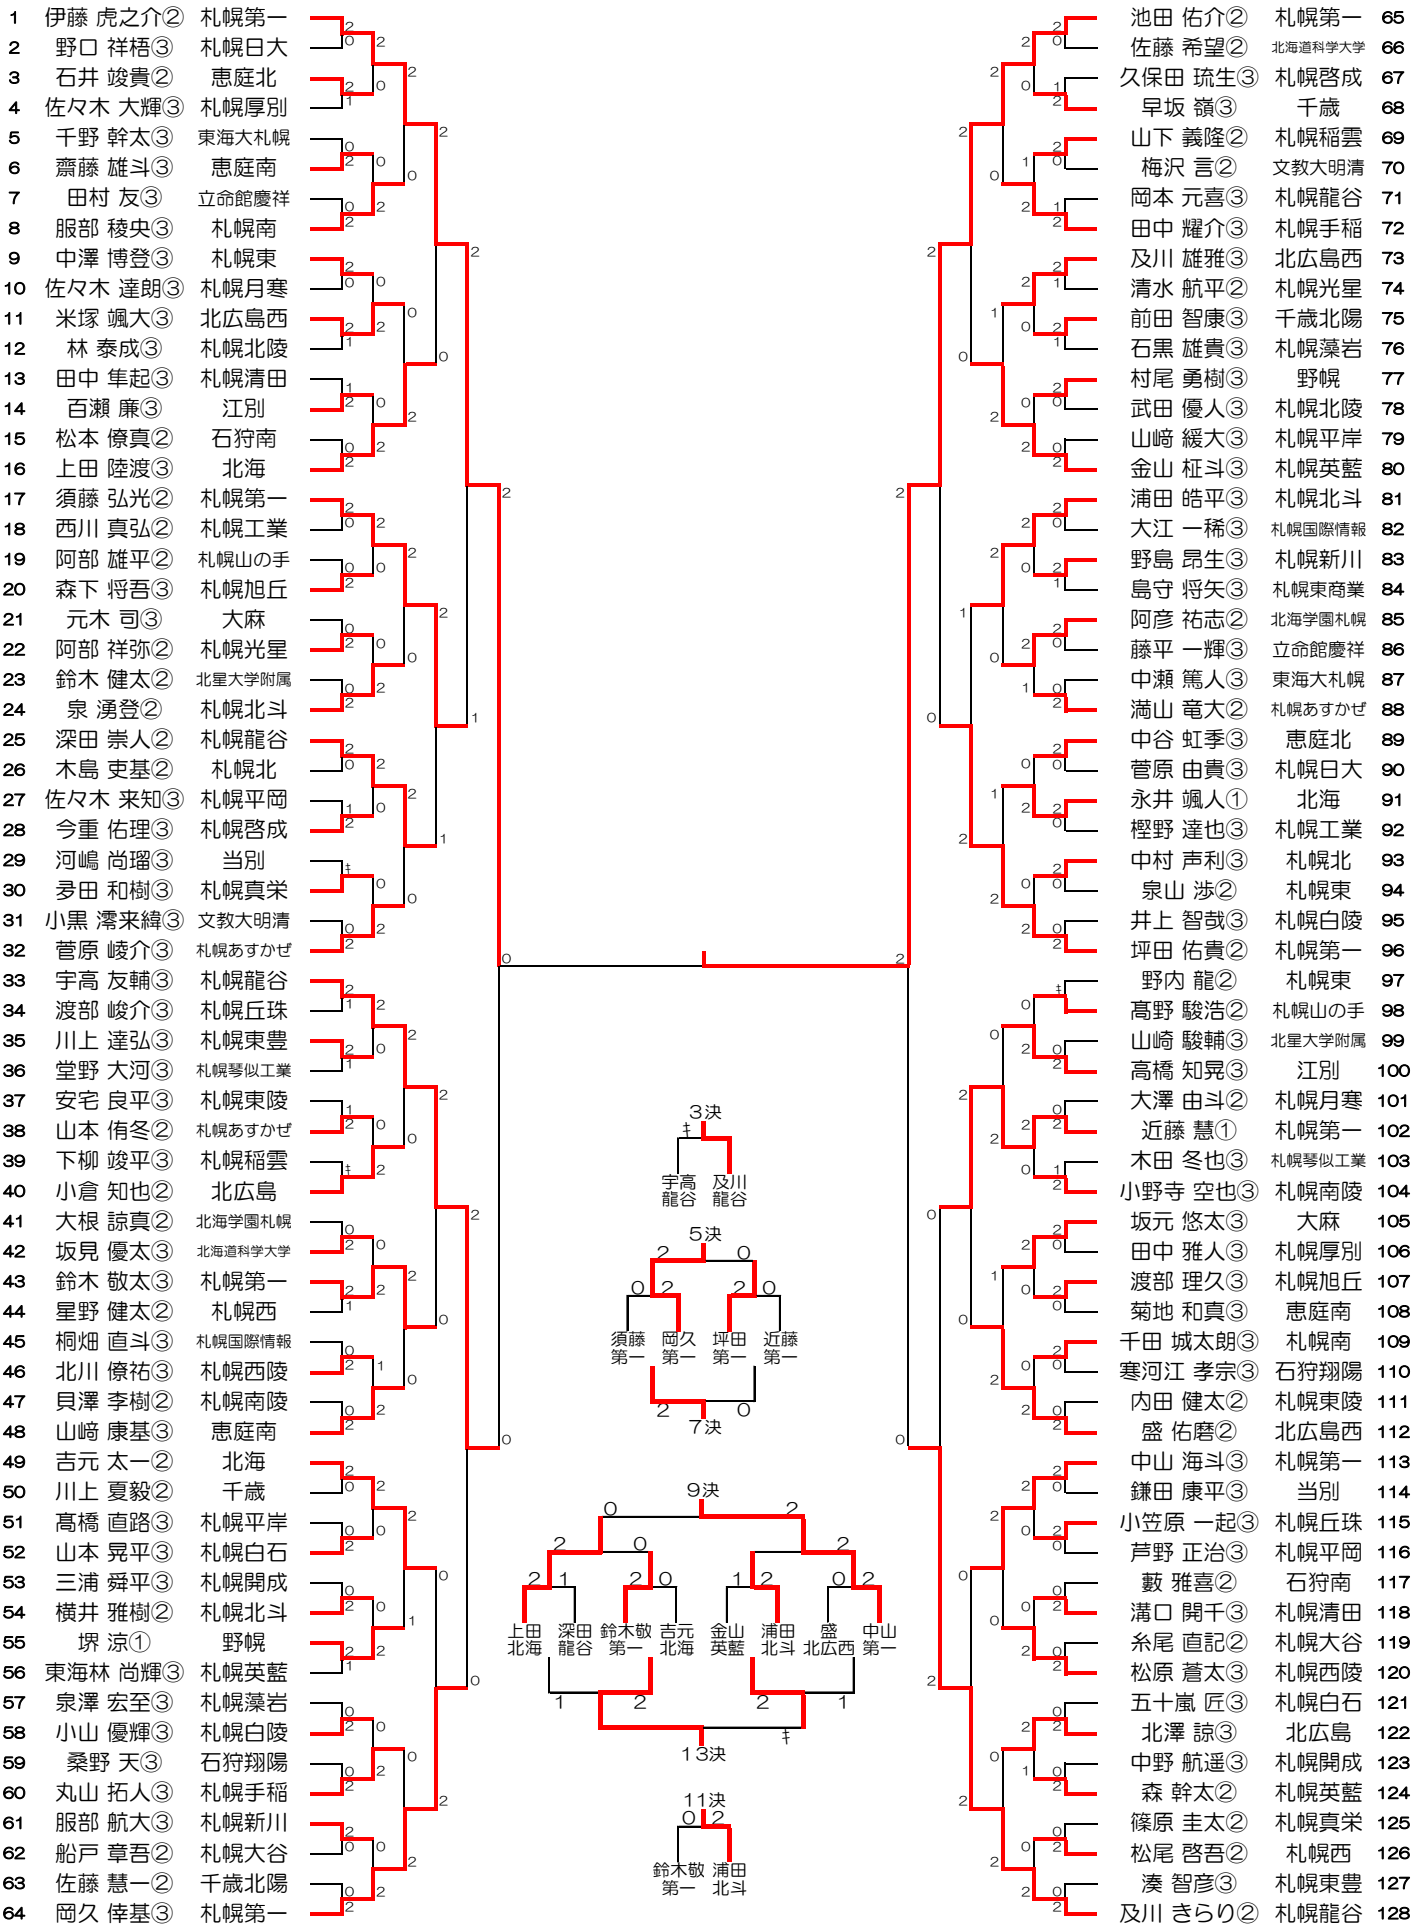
1 伊藤 虎之介② 札幌第一
2 野口 祥梧③ 札幌日大
3 石井 竣貴② 恵庭北
4 佐々木 大輝③ 札幌厚別
5 千野 幹太③ 東海大札幌
6 齋藤 雄斗③ 恵庭南
7 田村 友③ 立命館慶祥
8 服部 稜央③ 札幌南
9 中澤 博登③ 札幌東
10 佐々木 達朗③ 札幌月寒
11 米塚 颯大③ 北広島西
12 林 泰成③ 札幌北陵
13 田中 隼起③ 札幌清田
14 百瀬 廉③ 江別
15 松本 僚真② 石狩南
16 上田 陸渡③ 北海
17 須藤 弘光② 札幌第一
18 西川 真弘② 札幌工業
19 阿部 雄平② 札幌山の手
20 森下 将吾③ 札幌旭丘
21 元木 司③ 大麻
22 阿部 祥弥② 札幌光星
23 鈴木 健太② 北星大学附属
24 泉 湧登② 札幌北斗
25 深田 崇人② 札幌龍谷
26 木島 吏基② 札幌北
27 佐々木 来知③ 札幌平岡
28 今重 佑理③ 札幌啓成
29 河嶋 尚瑠③ 当別
30 芳田 和樹③ 札幌真栄
31 小黒 澪来緯③ 文教大明清
32 菅原 崚介③ 札幌あすかぜ
33 宇高 友輔③ 札幌龍谷
34 渡部 峻介③ 札幌丘珠
35 川上 達弘③ 札幌東豊
36 堂野 大河③ 札幌琴似工業
37 安宅 良平③ 札幌東陵
38 山本 侑冬② 札幌あすかぜ
39 下柳 竣平③ 札幌稲雲
40 小倉 知也② 北広島
41 大根 諒真② 北海学園札幌
42 坂見 優太③ 北海道科学大学
43 鈴木 敬太③ 札幌第一
44 星野 健太② 札幌西
45 桐畑 直斗③ 札幌国際情報
46 北川 僚祐③ 札幌西陵
47 貝澤 李樹② 札幌南陵
48 山﨑 康基③ 恵庭南
49 吉元 太一② 北海
50 川上 夏毅② 千歳
51 高橋 直路③ 札幌平岸
52 山本 晃平③ 札幌白石
53 三浦 舜平③ 札幌開成
54 横井 雅樹② 札幌北斗
55 堺 涼① 野幌
56 東海林 尚輝③ 札幌英藍
57 泉澤 宏至③ 札幌藻岩
58 小山 優輝③ 札幌白陵
59 桑野 天③ 石狩翔陽
60 丸山 拓人③ 札幌手稲
61 服部 航大③ 札幌新川
62 船戸 章吾② 札幌大谷
63 佐藤 慧一② 千歳北陽
64 岡久 倖基③ 札幌第一

池田 佑介② 札幌第一 65
佐藤 希望② 北海道科学大学 66
久保田 琉生③ 札幌啓成 67
早坂 嶺③ 千歳 68
山下 義隆② 札幌稲雲 69
梅沢 言② 文教大明清 70
岡本 元喜③ 札幌龍谷 71
田中 耀介③ 札幌手稲 72
及川 雄雅③ 北広島西 73
清水 航平② 札幌光星 74
前田 智康③ 千歳北陽 75
石黒 雄貴③ 札幌藻岩 76
村尾 勇樹③ 野幌 77
武田 優人③ 札幌北陵 78
山﨑 緩大③ 札幌平岸 79
金山 柾斗③ 札幌英藍 80
浦田 皓平③ 札幌北斗 81
大江 一稀③ 札幌国際情報 82
野島 昂生③ 札幌新川 83
島守 将矢③ 札幌東商業 84
阿彦 祐志② 北海学園札幌 85
藤平 一輝③ 立命館慶祥 86
中瀬 篤人③ 東海大札幌 87
満山 竜大② 札幌あすかぜ 88
中谷 虹季③ 恵庭北 89
菅原 由貴③ 札幌日大 90
永井 颯人① 北海 91
樫野 達也③ 札幌工業 92
中村 声利③ 札幌北 93
泉山 渉② 札幌東 94
井上 智哉③ 札幌白陵 95
坪田 佑貴② 札幌第一 96
野内 龍② 札幌東 97
髙野 駿浩② 札幌山の手 98
山崎 駿輔③ 北星大学附属 99
高橋 知晃③ 江別 100
大澤 由斗② 札幌月寒 101
近藤 慧① 札幌第一 102
木田 冬也③ 札幌琴似工業 103
小野寺 空也③ 札幌南陵 104
坂元 悠太③ 大麻 105
田中 雅人③ 札幌厚別 106
渡部 理久③ 札幌旭丘 107
菊地 和真③ 恵庭南 108
千田 城太朗③ 札幌南 109
寒河江 孝宗③ 石狩翔陽 110
内田 健太② 札幌東陵 111
盛 佑磨② 北広島西 112
中山 海斗③ 札幌第一 113
鎌田 康平③ 当別 114
小笠原 一起③ 札幌丘珠 115
芦野 正治③ 札幌平岡 116
藪 雅喜② 石狩南 117
溝口 開千③ 札幌清田 118
糸尾 直記② 札幌大谷 119
松原 蒼太③ 札幌西陵 120
五十嵐 匠③ 札幌白石 121
北澤 諒③ 北広島 122
中野 航遥③ 札幌開成 123
森 幹太② 札幌英藍 124
篠原 圭太② 札幌真栄 125
松尾 啓吾② 札幌西 126
湊 智彦③ 札幌東豊 127
及川 きらり② 札幌龍谷 128

3決
宇高 龍谷 及川 龍谷

5決
須藤 第一 岡久 第一 坪田 第一 近藤 第一
7決

9決
上田 北海 深田 龍谷 鈴木敬 第一 吉元 北海 金山 英藍 浦田 北斗 盛 北広西 中山 第一
13決

11決
鈴木敬 第一 浦田 北斗